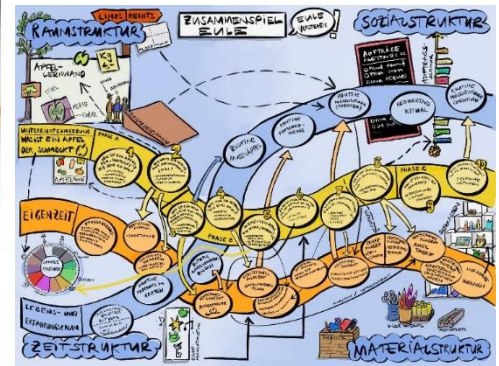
LINKS RECHTS

RAUMSTRUKTUR

ZUSAMMENSPIEL EULE

EULE KAPIERT!

SOZIALSTRUKTUR

APFEL-GEMEINDE

AUFTRÄGE

MITTELPUNKTSGEBÄUDE WÄCHST EIN APFEL, DER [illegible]

PHASE A

PHASE B

PHASE C

EIGENZEIT

LEBENS- UND ERFAHRUNGSRÄUME

ZEITSTRUKTUR

MATERIALSTRUKTUR